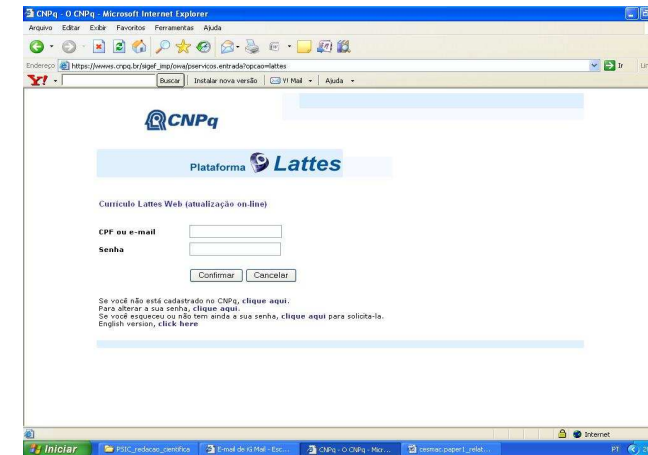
CNPq - O CNPq - Microsoft Internet Explorer

Arquivo Editar Exibir Favoritos Ferramentas Ajuda

Endereço https://www.cnpq.br/sigef_imp/owa/pservicos.entrada?opcao=lattes

Ir Lin

Y! Buscar Instalar nova versão Y! Mail Ajuda

CNPq

Plataforma Lattes

Currículo Lattes Web (atualização on-line)

CPF ou e-mail

Senha

Confirmar Cancelar

Se você não está cadastrado no CNPq, clique aqui.
Para alterar a sua senha, clique aqui.
Se você esqueceu ou não tem ainda a sua senha, clique aqui para solicita-la.
English version, click here

Internet

Iniciar PSIC_redacao_cientifica E-mail de iG Mail - Esc... CNPq - O CNPq - Micr... cesmac.paper1_relat...

PT